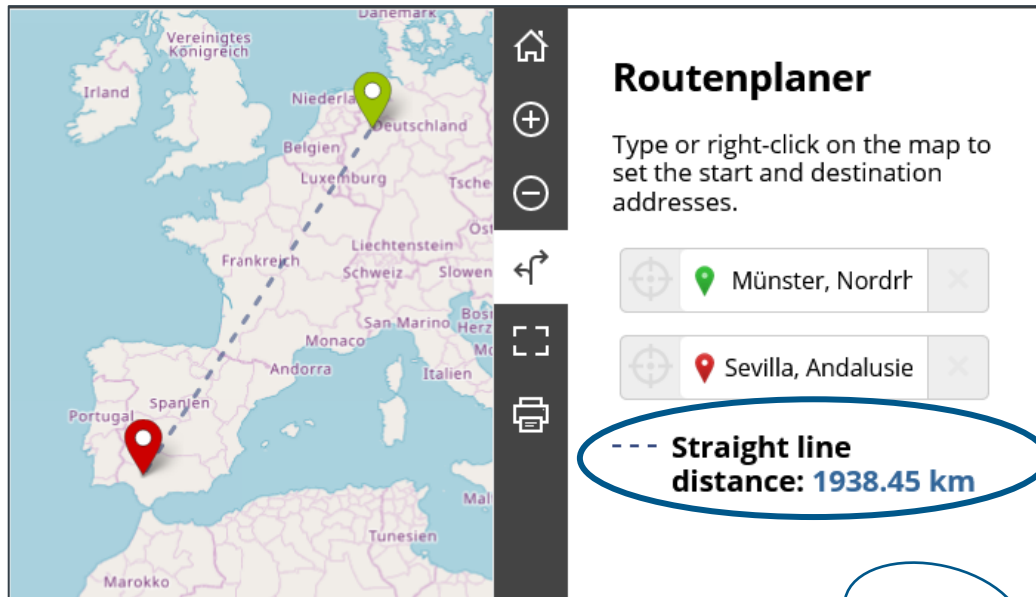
Danemark
Vereinigtes Königreich
Irland
Niederla
Deutschland
Belgien
Luxemburg
Tsche
Frankreich
Liechtenstein
Schweiz
Slowen
Ös
San Marino
Bos Herz
Monaco
Mo
Andorra
Italien
Portugal
Spanien
Mal
Tunesien
Marokko

Routenplaner

Type or right-click on the map to set the start and destination addresses.

Münster, Nordrh

Sevilla, Andalusie

Straight line distance: 1938.45 km